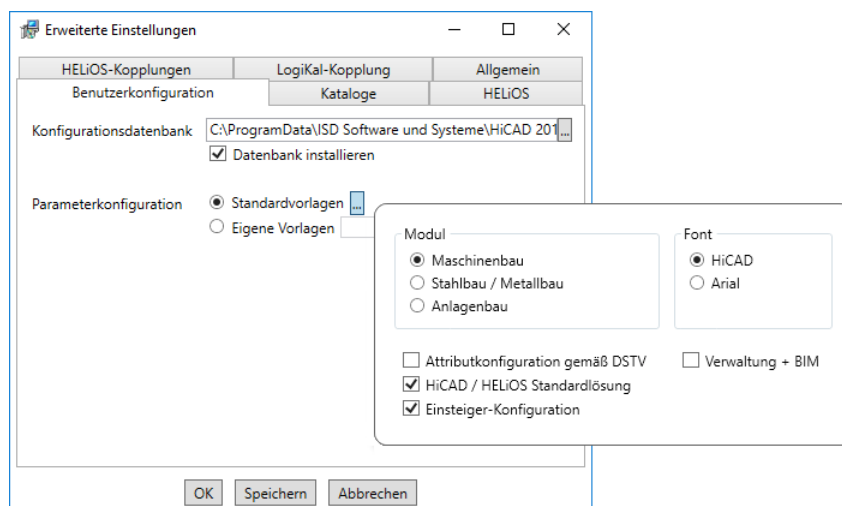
Erweiterte Einstellungen

HELiOS-Kopplungen | LogiKal-Kopplung | Allgemein
Benutzerkonfiguration | Kataloge | HELiOS

Konfigurationsdatenbank C:\ProgramData\ISD Software und Systeme\HiCAD 201 ...
Datenbank installieren

Parameterkonfiguration
Standardvorlagen ...
Eigene Vorlagen

Modul
Maschinenbau
Stahlbau / Metallbau
Anlagenbau

Font
HiCAD
Arial

Attributkonfiguration gemäß DSTV
Verwaltung + BIM
HiCAD / HELiOS Standardlösung
Einsteiger-Konfiguration

OK Speichern Abbrechen